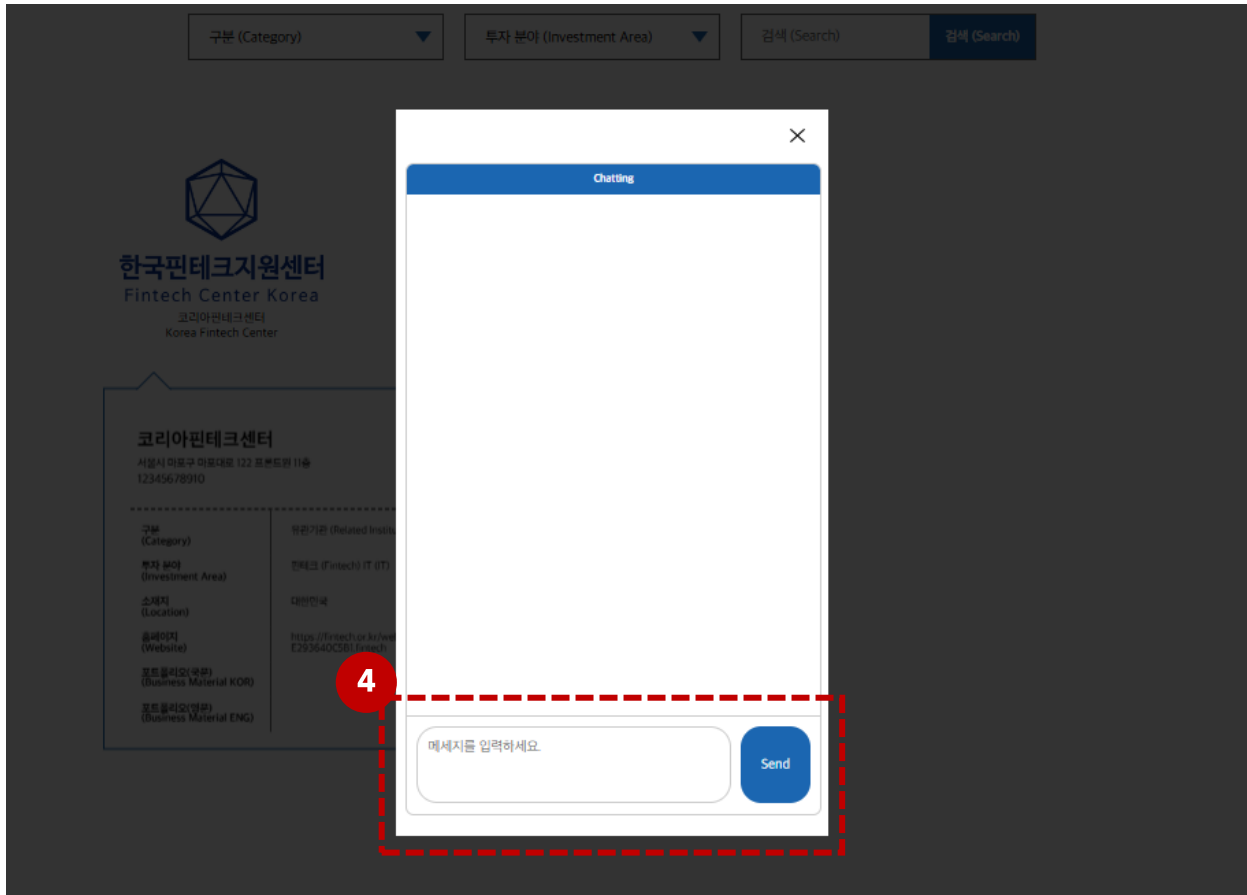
구분 (Category)

투자 분야 (Investment Area)

검색 (Search)

검색 (Search)

한국핀테크지원센터
Fintech Center Korea
코리아핀테크센터
Korea Fintech Center

코리아핀테크센터
서울시 마포구 마포대로 122 프론트원 11층
12345678910

| 구분 (Category) | 유관기관 (Related Instit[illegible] |
|---|---|
| 투자 분야 (Investment Area) | 핀테크 (Fintech) IT (IT) |
| 소재지 (Location) | 대한민국 |
| 홈페이지 (Website) | https://fintech.or.kr/we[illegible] E293640C5B1/fintech |
| 포트폴리오(국문) (Business Material KOR) | |
| 포트폴리오(영문) (Business Material ENG) | |

Chatting

4

메세지를 입력하세요.

Send